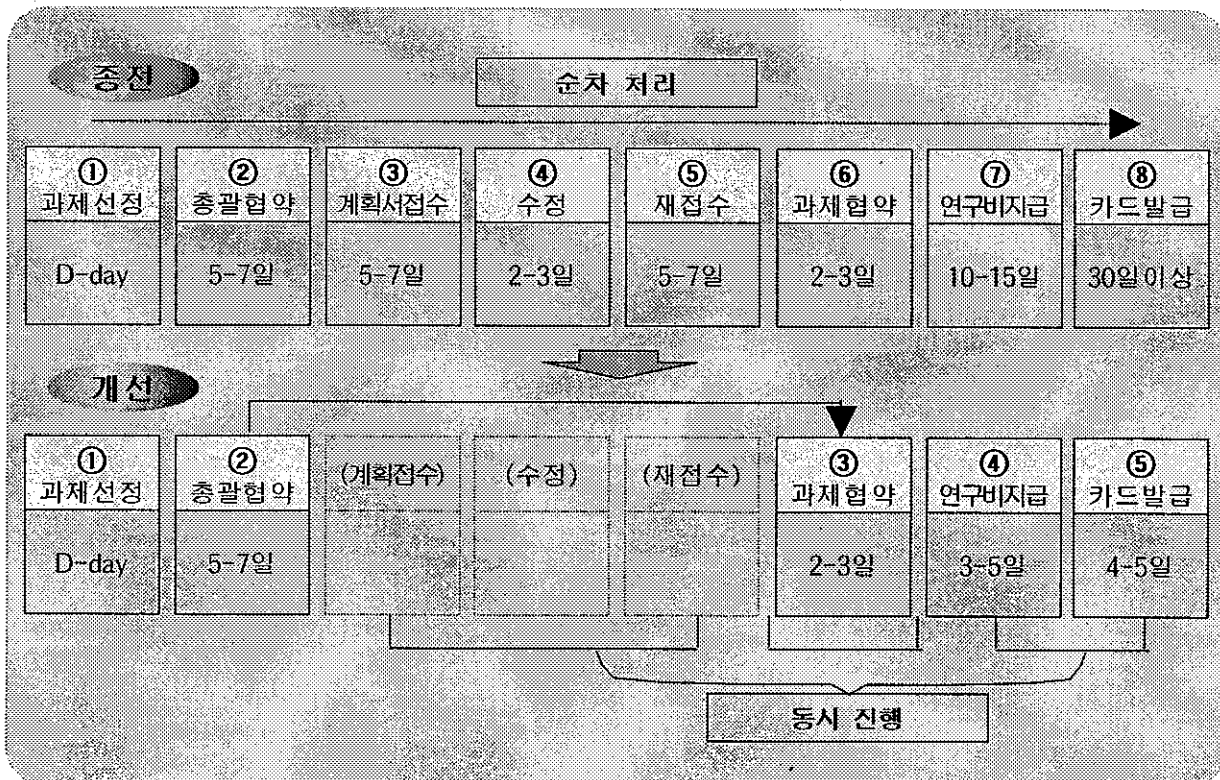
종전

순차 처리

| ① 과제선정 | ② 총괄협약 | ③ 계획서접수 | ④ 수정 | ⑤ 재접수 | ⑥ 과제협약 | ⑦ 연구비지급 | ⑧ 카드발급 |
|---|---|---|---|---|---|---|---|
| D-day | 5-7일 | 5-7일 | 2-3일 | 5-7일 | 2-3일 | 10-15일 | 30일이상 |

개선

| ① 과제선정 | ② 총괄협약 | (계획접수) | (수정) | (재접수) | ③ 과제협약 | ④ 연구비지급 | ⑤ 카드발급 |
|---|---|---|---|---|---|---|---|
| D-day | 5-7일 | | | | 2-3일 | 3-5일 | 4-5일 |

동시 진행